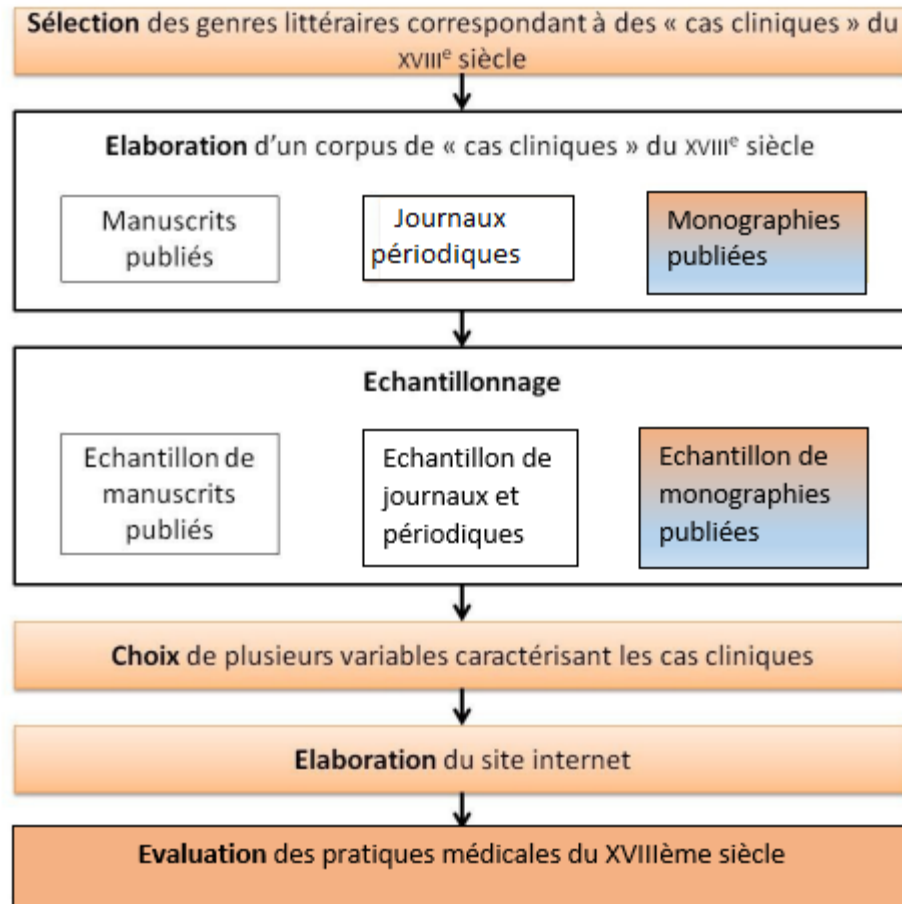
Sélection des genres littéraires correspondant à des « cas cliniques » du XVIII$^{e}$ siècle

Elaboration d'un corpus de « cas cliniques » du XVIII$^{e}$ siècle

Manuscrits publiés

Journaux périodiques

Monographies publiées

Echantillonnage

Echantillon de manuscrits publiés

Echantillon de journaux et périodiques

Echantillon de monographies publiées

Choix de plusieurs variables caractérisant les cas cliniques

Elaboration du site internet

Evaluation des pratiques médicales du XVIIIème siècle